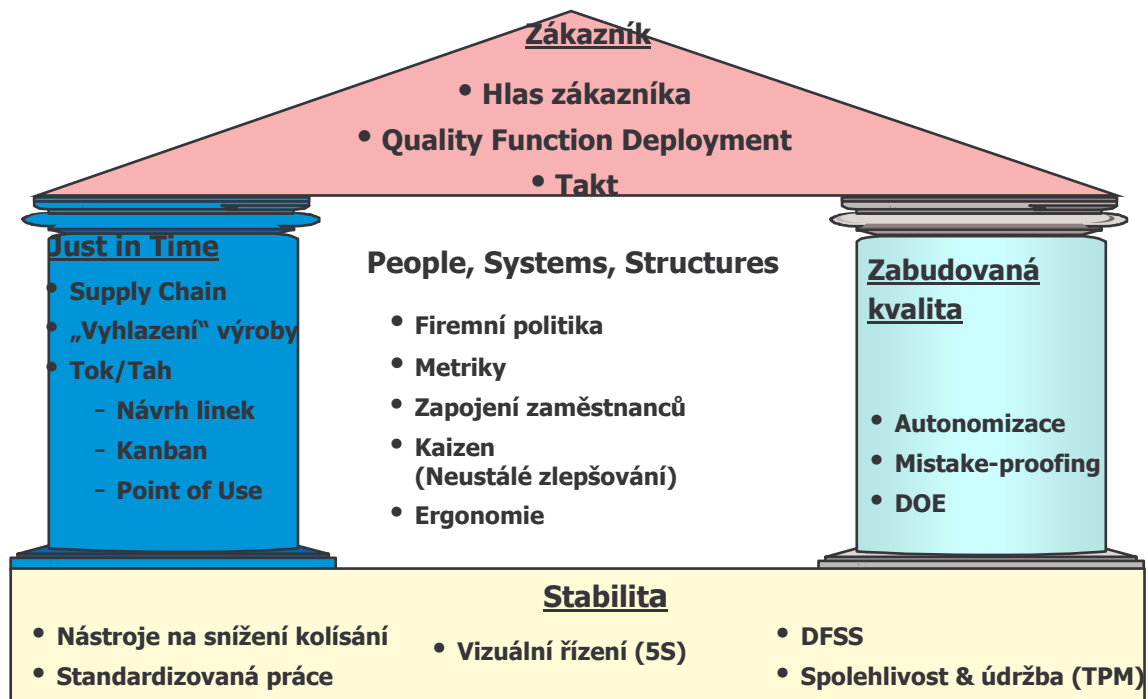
Zákazník

• Hlas zákazníka
• Quality Function Deployment
• Takt

Just in Time

• Supply Chain
• „Vyhlazení“ výroby
• Tok/Tah
- Návrh linek
- Kanban
- Point of Use

People, Systems, Structures

• Firemní politika
• Metriky
• Zapojení zaměstnanců
• Kaizen (Neustálé zlepšování)
• Ergonomie

Zabudovaná kvalita

• Autonomizace
• Mistake-proofing
• DOE

Stabilita

• Nástroje na snížení kolísání
• Standardizovaná práce

• Vizuální řízení (5S)

• DFSS
• Spolehlivost & údržba (TPM)